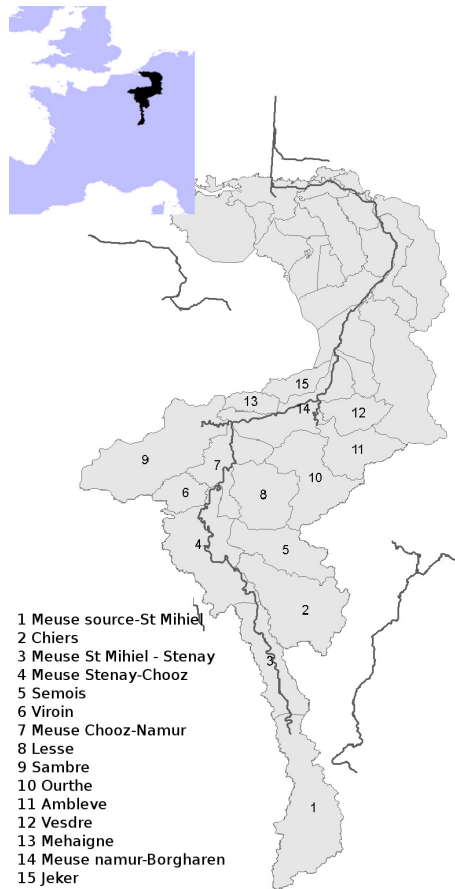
15
13
14
12
11
9
7
10
6
8
4
5
2
3
1

1 Meuse source-St Mihiel
2 Chiers
3 Meuse St Mihiel - Stenay
4 Meuse Stenay-Chooz
5 Semois
6 Viroin
7 Meuse Chooz-Namur
8 Lesse
9 Sambre
10 Ourthe
11 Ambleve
12 Vesdre
13 Mehaigne
14 Meuse namur-Borgharen
15 Jeker